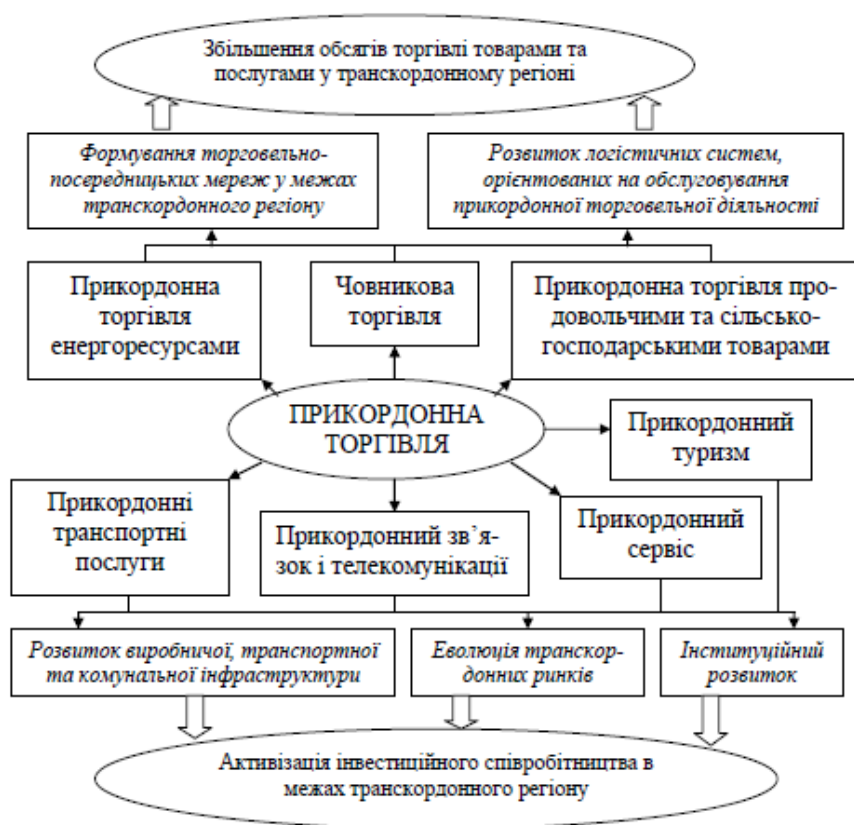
Збільшення обсягів торгівлі товарами та послугами у транскордонному регіоні

*Формування торговельно-посередницьких мереж у межах транскордонного регіону*

*Розвиток логістичних систем, орієнтованих на обслуговування прикордонної торговельної діяльності*

Прикордонна торгівля енергоресурсами

Човникова торгівля

Прикордонна торгівля продовольчими та сільськогосподарськими товарами

ПРИКОРДОННА ТОРГІВЛЯ

Прикордонний туризм

Прикордонні транспортні послуги

Прикордонний зв'язок і телекомунікації

Прикордонний сервіс

*Розвиток виробничої, транспортної та комунальної інфраструктури*

*Еволюція транскордонних ринків*

*Інституційний розвиток*

Активізація інвестиційного співробітництва в межах транскордонного регіону